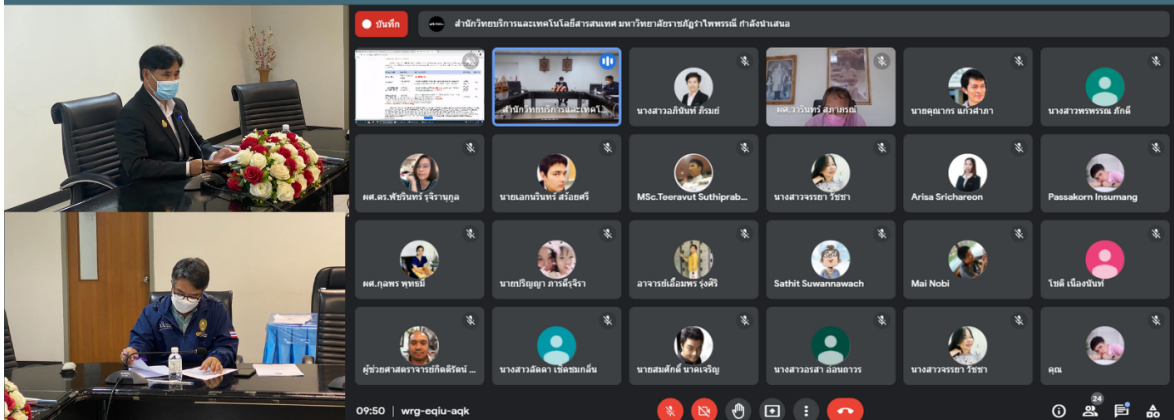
บันทึก

สำนักวิทยบริการและเทคโนโลยีสารสนเทศ มหาวิทยาลัยราชภัฏรำไพพรรณี กำลังนำเสนอ

สำนักวิทยบริการและเทคโนโ...

นางสาวอภินันท์ ภัทรเย่

ผศ.วาวินทร์ สภาภรณ์

นายคุณากร แก้วศาลา

นางสาวพรพรรณ ภักดี

ผศ.ดร.พัชรินทร์ รุจิรานุกูล

นายเอกนรินทร์ สร้อยศรี

MSc.Teeravut Suthiprab...

นางสาวจรรยา ริชชา

Arisa Srichareon

Passakorn Insumang

ผศ.กุลพร พุทธมี

นายปริญญา ภารดีรุจิรา

อาจารย์เอื้อมพร รุ่งศิริ

Sathit Suwannawach

Mai Nobi

โชติ เนื่องนันท์

ผู้ช่วยศาสตราจารย์กิตติรัตน์ ...

นางสาวลัดดา เชิดชมกลิ่น

นายสมศักดิ์ นาคเจริญ

นางสาวอรสา อ่อนถาวร

นางสาวจรรยา ริชชา

คุณ

09:50 | wrg-eqiu-aqk

24